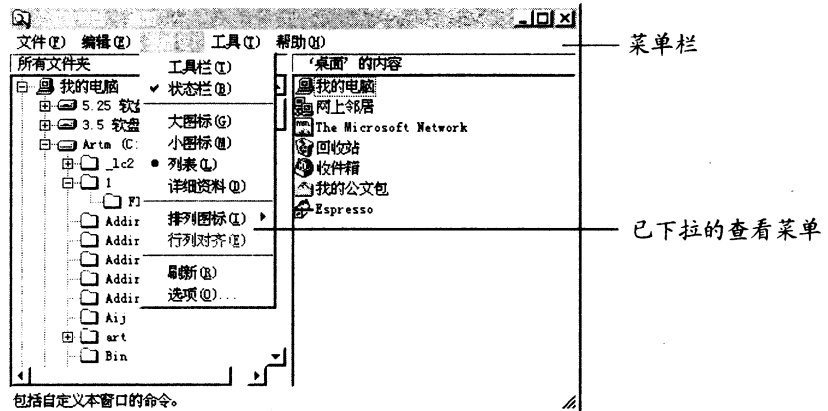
文件(F) 编辑(E) 工具(T) 帮助(H)

菜单栏

所有文件夹

我的电脑
5.25 软盘
3.5 软盘
Artm (C:
_1c2
1
F
Addir
Addir
Addir
Addir
Addir
Aij
art
Bin

工具栏(T)
✔ 状态栏(B)
大图标(G)
小图标(M)
● 列表(L)
详细资料(D)
排列图标(I) ▸
行列对齐(E)
刷新(R)
选项(O)...

'桌面'的内容
我的电脑
网上邻居
The Microsoft Network
回收站
收件箱
我的公文包
Espresso

已下拉的查看菜单

包括自定义本窗口的命令。